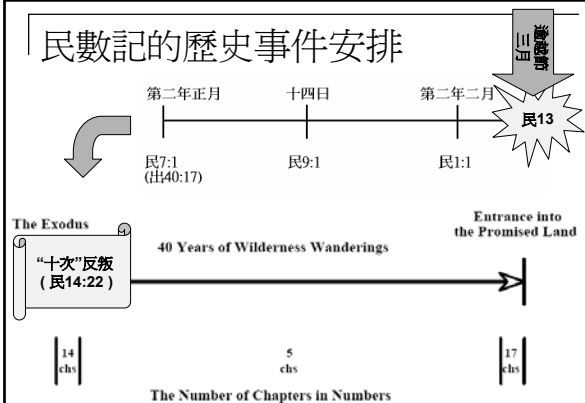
民數記的歷史事件安排

逾越節 三月

第二年正月　十四日　第二年二月

民13

民7:1 (出40:17)　民9:1　民1:1

The Exodus

"十次"反叛 (民14:22)

40 Years of Wilderness Wanderings

Entrance into the Promised Land

14 chs　5 chs　17 chs

The Number of Chapters in Numbers